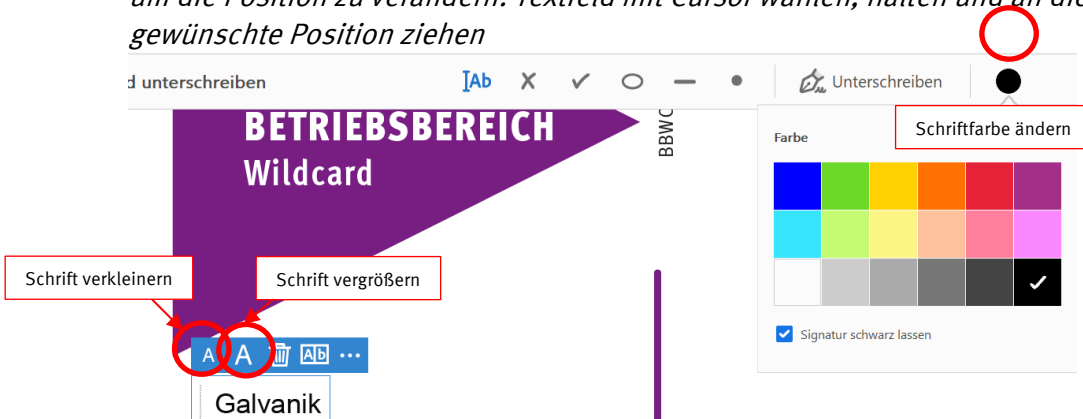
um die Position zu verändern: Textfeld mit Cursor wählen, halten und an die gewünschte Position ziehen

d unterschreiben IAb X ✓ ○ — • Unterschreiben

BETRIEBSBEREICH
Wildcard

BBWC

Farbe

Schriftfarbe ändern

Signatur schwarz lassen

Schrift verkleinern

Schrift vergrößern

A A Ab ···

Galvanik